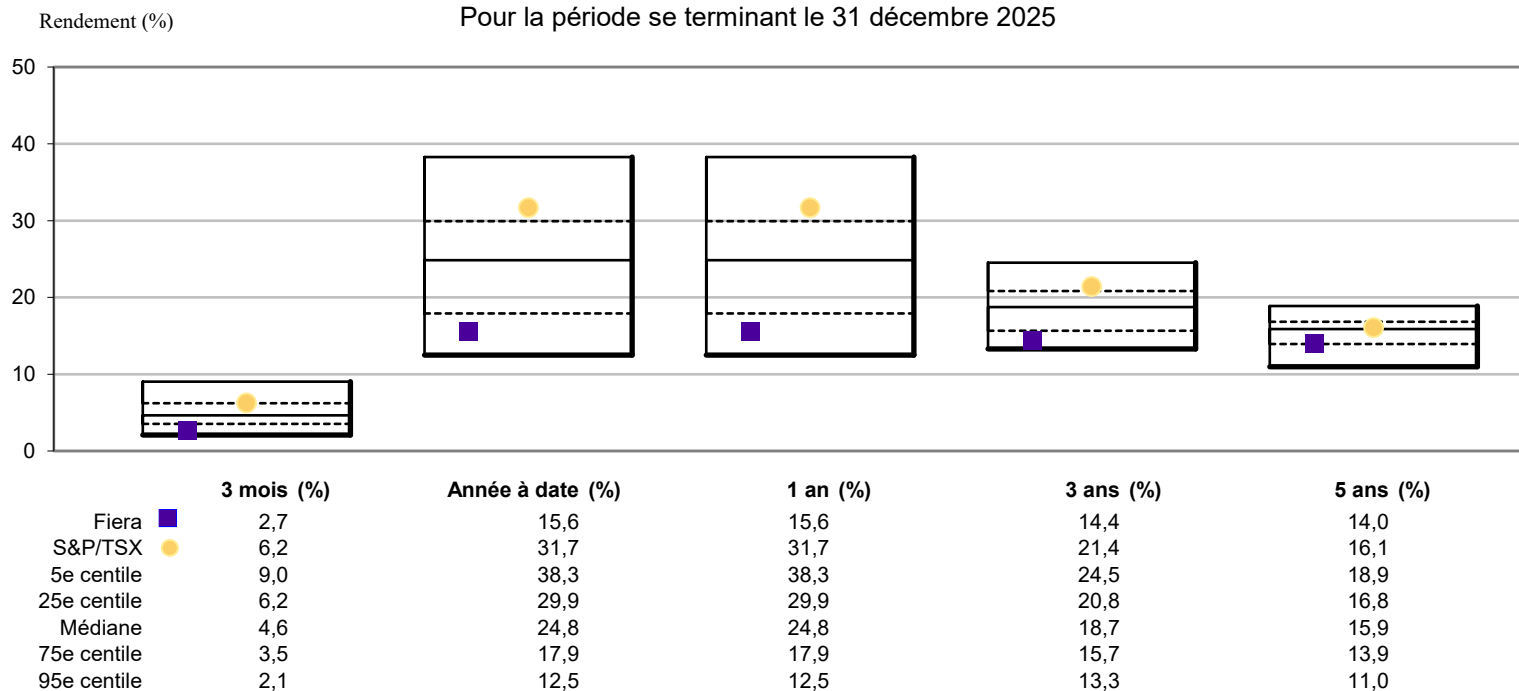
Rendement (%)

Pour la période se terminant le 31 décembre 2025

50
40
30
20
10
0

| | 3 mois (%) | Année à date (%) | 1 an (%) | 3 ans (%) | 5 ans (%) |
|---|---|---|---|---|---|
| Fiera | 2,7 | 15,6 | 15,6 | 14,4 | 14,0 |
| S&P/TSX | 6,2 | 31,7 | 31,7 | 21,4 | 16,1 |
| 5e centile | 9,0 | 38,3 | 38,3 | 24,5 | 18,9 |
| 25e centile | 6,2 | 29,9 | 29,9 | 20,8 | 16,8 |
| Médiane | 4,6 | 24,8 | 24,8 | 18,7 | 15,9 |
| 75e centile | 3,5 | 17,9 | 17,9 | 15,7 | 13,9 |
| 95e centile | 2,1 | 12,5 | 12,5 | 13,3 | 11,0 |